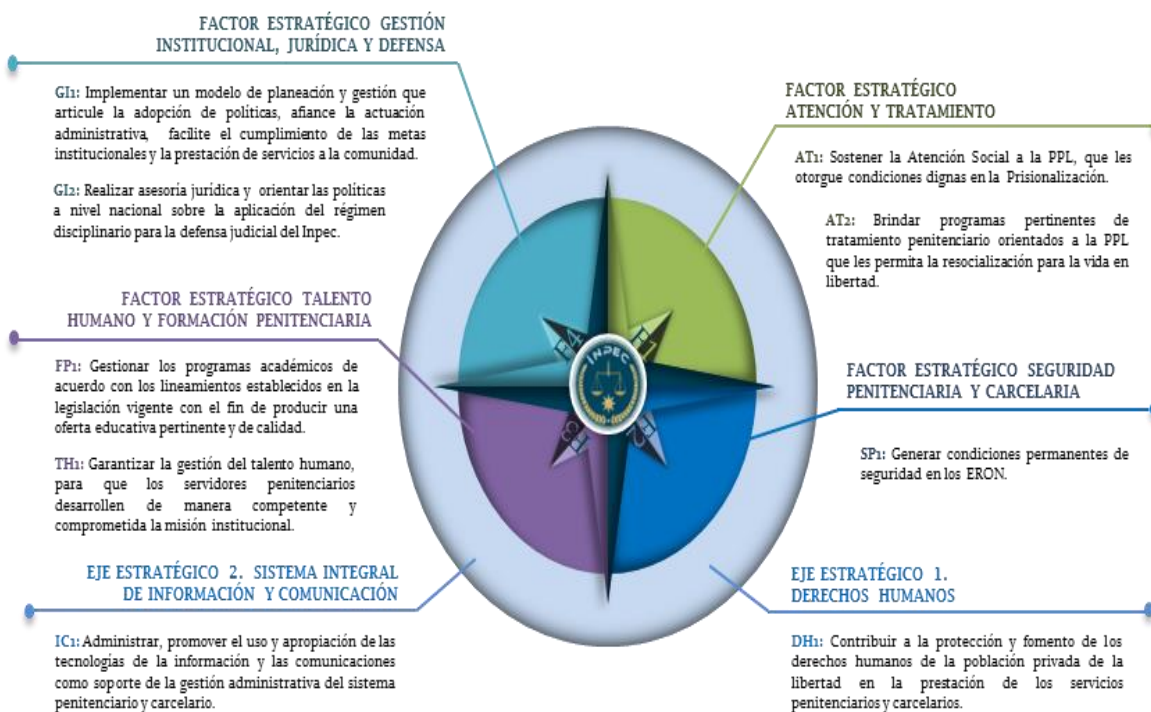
FACTOR ESTRATÉGICO GESTIÓN INSTITUCIONAL, JURÍDICA Y DEFENSA

GI1: Implementar un modelo de planeación y gestión que articule la adopción de politicas, afiance la actuación administrativa, facilite el cumplimiento de las metas institucionales y la prestación de servicios a la comunidad.

GI2: Realizar asesoría jurídica y orientar las politicas a nivel nacional sobre la aplicación del régimen disciplinario para la defensa judicial del Inpec.

FACTOR ESTRATÉGICO ATENCIÓN Y TRATAMIENTO

AT1: Sostener la Atención Social a la PPL, que les otorgue condiciones dignas en la Prisionalización.

AT2: Brindar programas pertinentes de tratamiento penitenciario orientados a la PPL que les permita la resocialización para la vida en libertad.

FACTOR ESTRATÉGICO TALENTO HUMANO Y FORMACIÓN PENITENCIARIA

FP1: Gestionar los programas académicos de acuerdo con los lineamientos establecidos en la legislación vigente con el fin de producir una oferta educativa pertinente y de calidad.

TH1: Garantizar la gestión del talento humano, para que los servidores penitenciarios desarrollen de manera competente y comprometida la misión institucional.

INPEC

FACTOR ESTRATÉGICO SEGURIDAD PENITENCIARIA Y CARCELARIA

SP1: Generar condiciones permanentes de seguridad en los ERON.

EJE ESTRATÉGICO 2. SISTEMA INTEGRAL DE INFORMACIÓN Y COMUNICACIÓN

IC1: Administrar, promover el uso y apropiación de las tecnologías de la información y las comunicaciones como soporte de la gestión administrativa del sistema penitenciario y carcelario.

EJE ESTRATÉGICO 1. DERECHOS HUMANOS

DH1: Contribuir a la protección y fomento de los derechos humanos de la población privada de la libertad en la prestación de los servicios penitenciarios y carcelarios.